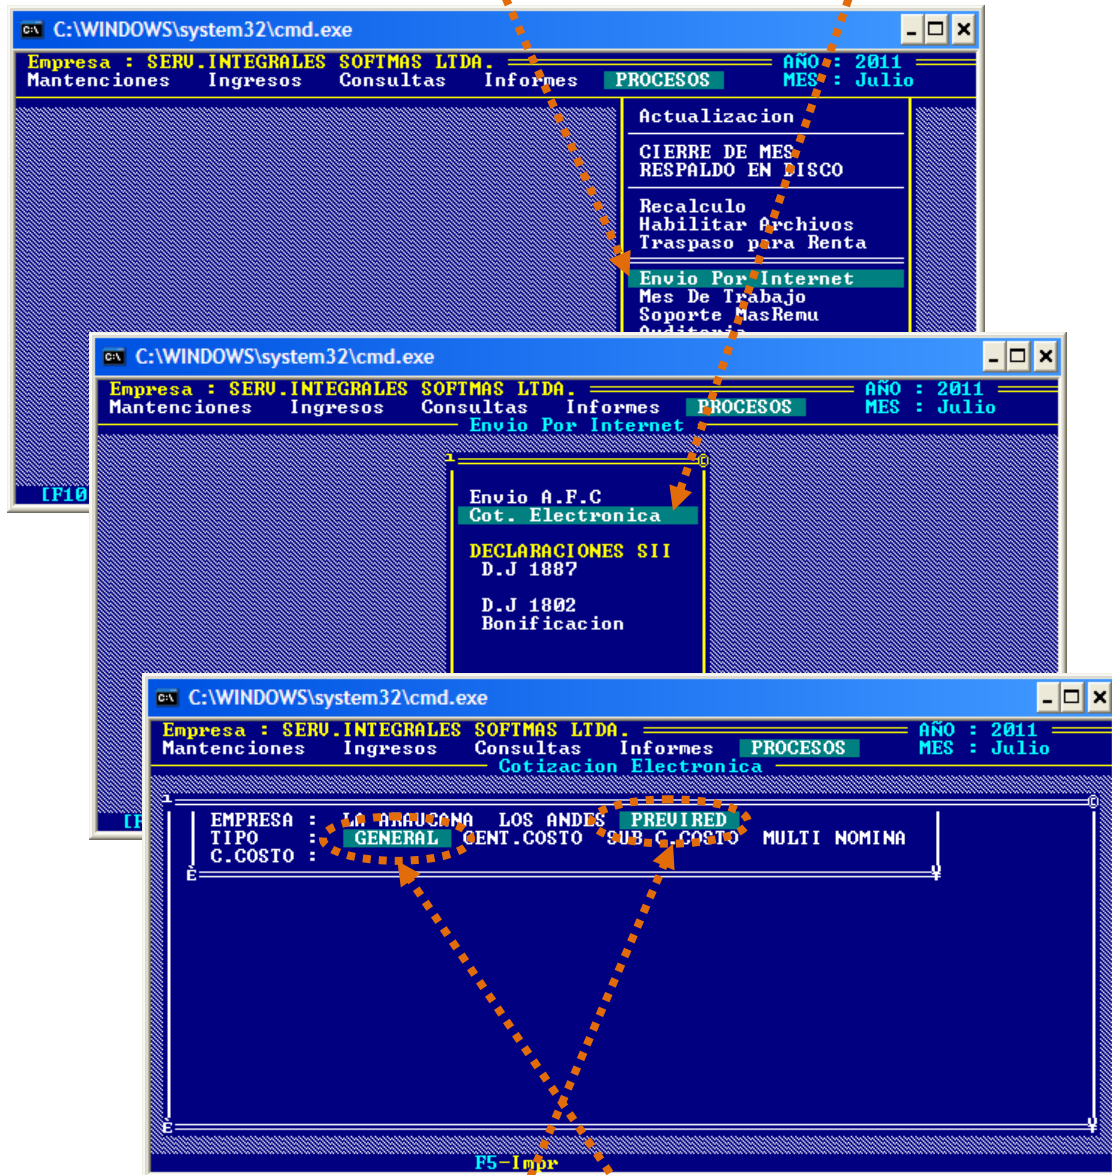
C:\WINDOWS\system32\cmd.exe

Empresa : SERV.INTEGRALES SOFTMAS LTDA. AÑO : 2011
Mantenciones Ingresos Consultas Informes PROCESOS MES : Julio

Actualizacion

CIERRE DE MES
RESPALDO EN DISCO

Recalculo
Habilitar Archivos
Traspaso para Renta

Envio Por Internet
Mes De Trabajo
Soporte MasRemu
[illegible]

[F10

C:\WINDOWS\system32\cmd.exe

Empresa : SERV.INTEGRALES SOFTMAS LTDA. AÑO : 2011
Mantenciones Ingresos Consultas Informes PROCESOS MES : Julio
Envio Por Internet

Envio A.F.C
Cot. Electronica

DECLARACIONES SII
D.J 1887

D.J 1802
Bonificacion

[F

C:\WINDOWS\system32\cmd.exe

Empresa : SERV.INTEGRALES SOFTMAS LTDA. AÑO : 2011
Mantenciones Ingresos Consultas Informes PROCESOS MES : Julio
Cotizacion Electronica

EMPRESA : LA ARAUCANA LOS ANDES PREVIRED
TIPO : GENERAL CENT.COSTO SUB.C.COSTO MULTI NOMINA
C.COSTO :

F5-Impr